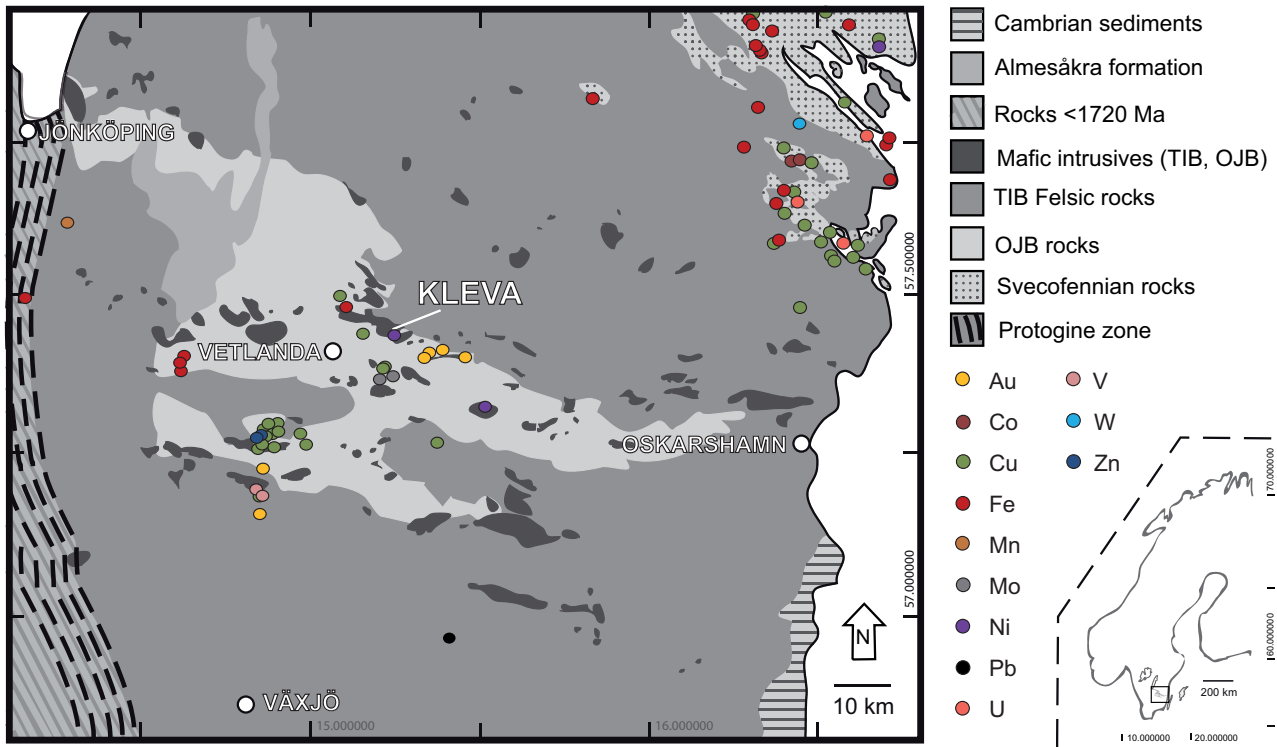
JÖNKÖPING

KLEVA

VETLANDA

OSKARSHAMN

VÄXJÖ

57.500000

57.000000

15.000000

16.000000

N

10 km

Cambrian sediments

Almesåkra formation

Rocks <1720 Ma

Mafic intrusives (TIB, OJB)

TIB Felsic rocks

OJB rocks

Svecofennian rocks

Protogine zone

Au

Co

Cu

Fe

Mn

Mo

Ni

Pb

U

V

W

Zn

70.000000

60.000000

200 km

10.000000

20.000000